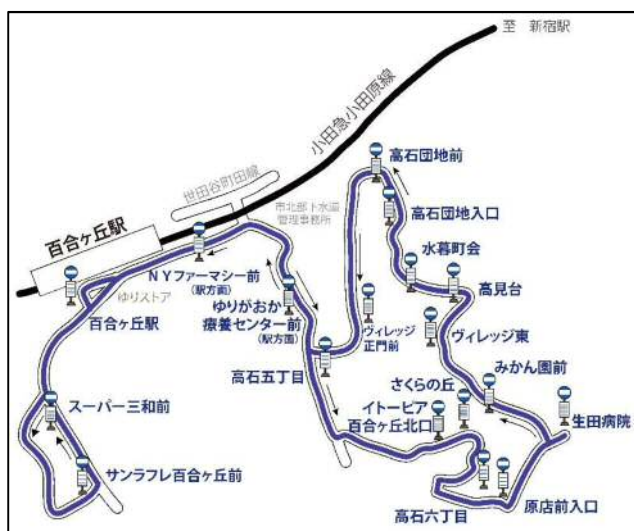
至 新宿駅

小田急小田原線

世田谷町田線

市北部下水道管理事務所

百合ヶ丘駅

ゆりストア

百合ヶ丘駅

NYファーマシー前 (駅方面)

ゆりがおか療養センター前 (駅方面)

高石五丁目

ヴィレッジ正門前

高石団地前

高石団地入口

水暮町会

高見台

ヴィレッジ東

みかん園前

さくらの丘

イトーピア百合ヶ丘北口

生田病院

スーパー三和前

サンラフレ百合ヶ丘前

高石六丁目

原店前入口